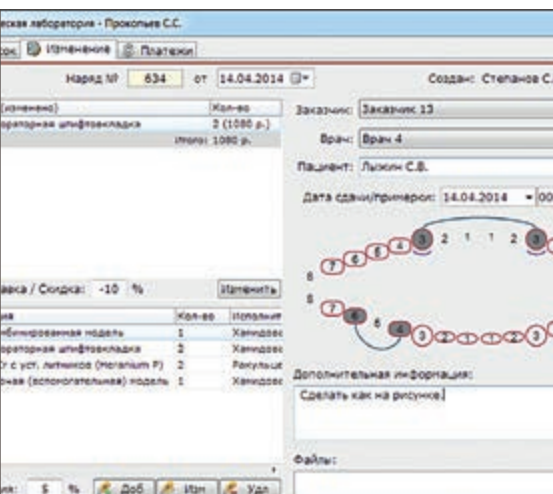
ская лаборатория - Прокопьев С.С.

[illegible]ок | Изменение | Платежи

Наряд № 634 от 14.04.2014

Создан: Степанов С.

(изменено) | Кол-во
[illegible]бораторная шлифтовкладка | 2 (1080 р.)
Итого: 1080 р.

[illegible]авка / Скидка: -10 %

Изменить

| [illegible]а | Кол-во | Исполни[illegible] |
|---|---|---|
| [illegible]бинированная модель | 1 | Хамидов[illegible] |
| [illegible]бораторная шлифтовкладка | 2 | Хамидов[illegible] |
| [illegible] с уст. литников (Heranium P) | 2 | Рамуль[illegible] |
| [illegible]ная (вспомогательная) модель | 1 | Хамидов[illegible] |

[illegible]: 5 % Доб Изм Удл

Заказчик: Заказчик 13

Врач: Врач 4

Пациент: Лыжин С.В.

Дата сдачи/примерки: 14.04.2014 00

7 6 5 4 3 2 1 1 2 3

8

8

7 6 5 4 3 2 1 1 2 3

Дополнительная информация:

Сделать как на рисунке

Файлы: